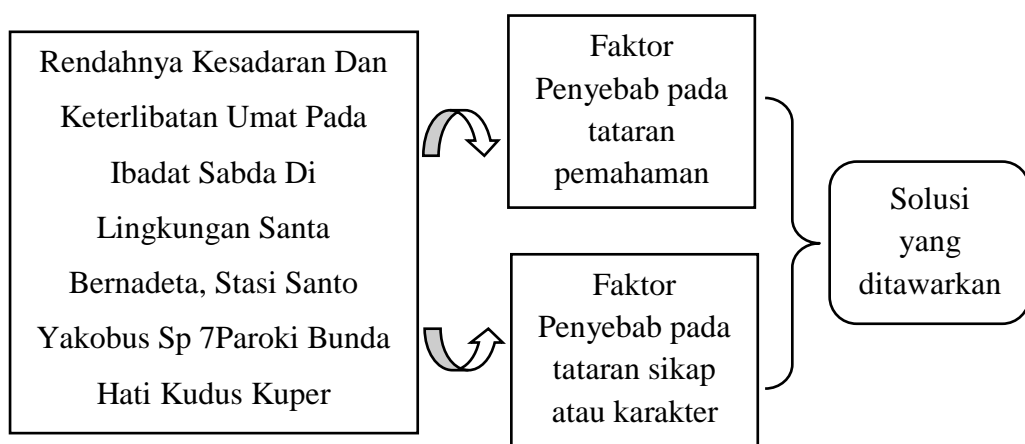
Rendahnya Kesadaran Dan Keterlibatan Umat Pada Ibadat Sabda Di Lingkungan Santa Bernadeta, Stasi Santo Yakobus Sp 7Paroki Bunda Hati Kudus Kuper

Faktor Penyebab pada tataran pemahaman

Faktor Penyebab pada tataran sikap atau karakter

Solusi yang ditawarkan